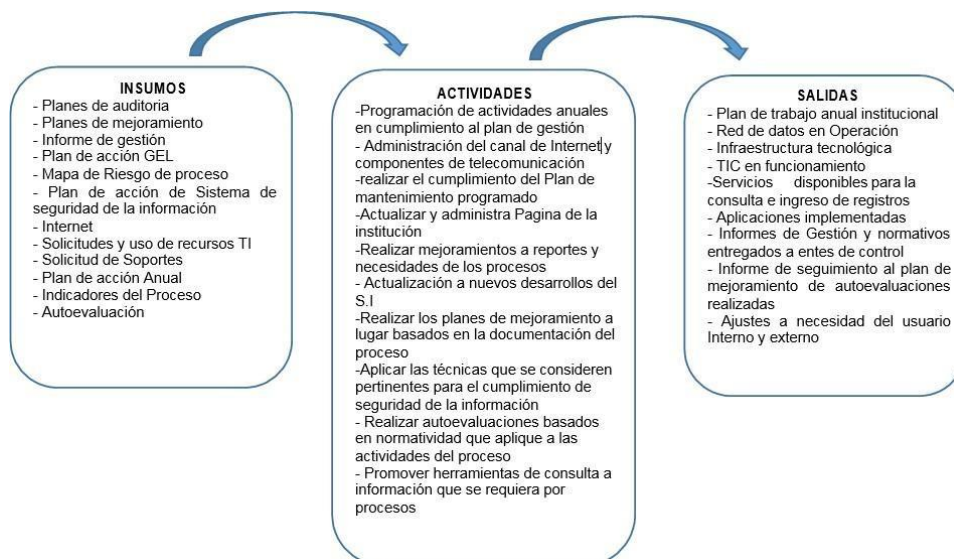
INSUMOS
- Planes de auditoria
- Planes de mejoramiento
- Informe de gestión
- Plan de acción GEL
- Mapa de Riesgo de proceso
- Plan de acción de Sistema de seguridad de la información
- Internet
- Solicitudes y uso de recursos TI
- Solicitud de Soportes
- Plan de acción Anual
- Indicadores del Proceso
- Autoevaluación

ACTIVIDADES
-Programación de actividades anuales en cumplimiento al plan de gestión
- Administración del canal de Internet y componentes de telecomunicación
-realizar el cumplimiento del Plan de mantenimiento programado
-Actualizar y administra Pagina de la institución
-Realizar mejoramientos a reportes y necesidades de los procesos
- Actualización a nuevos desarrollos del S.I
-Realizar los planes de mejoramiento a lugar basados en la documentación del proceso
-Aplicar las técnicas que se consideren pertinentes para el cumplimiento de seguridad de la información
- Realizar autoevaluaciones basados en normatividad que aplique a las actividades del proceso
- Promover herramientas de consulta a información que se requiera por procesos

SALIDAS
- Plan de trabajo anual institucional
- Red de datos en Operación
- Infraestructura tecnológica
- TIC en funcionamiento
-Servicios disponibles para la consulta e ingreso de registros
- Aplicaciones implementadas
- Informes de Gestión y normativos entregados a entes de control
- Informe de seguimiento al plan de mejoramiento de autoevaluaciones realizadas
- Ajustes a necesidad del usuario Interno y externo